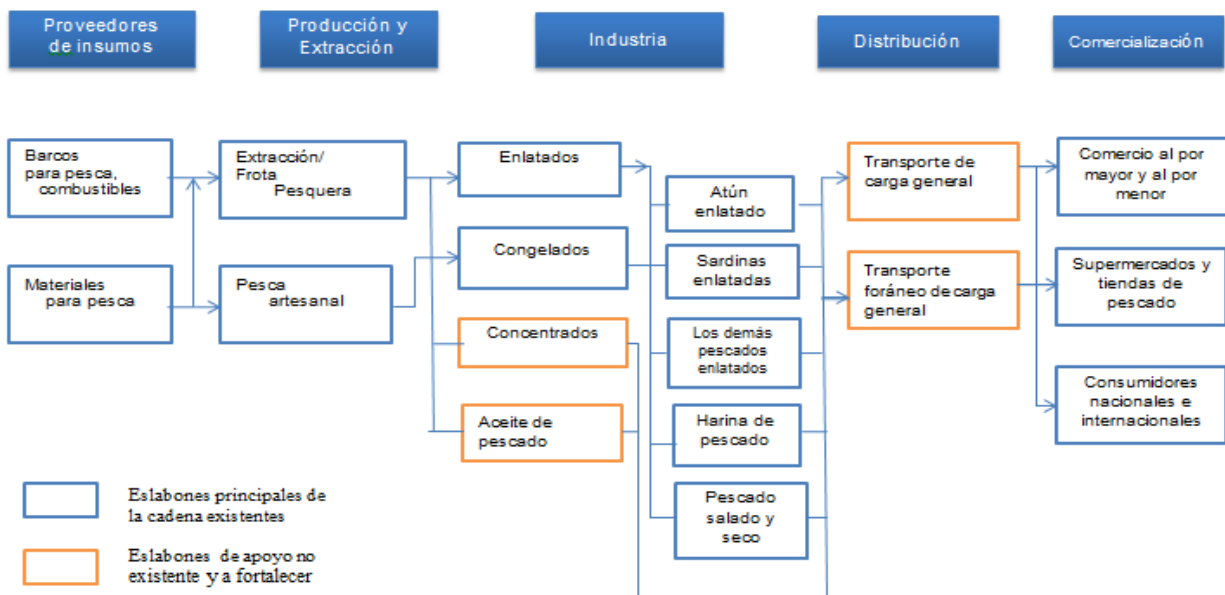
Proveedores de insumos

Producción y Extracción

Industria

Distribución

Comercialización

Barcos para pesca, combustibles

Materiales para pesca

Extracción/ Frota Pesquera

Pesca artesanal

Enlatados

Congelados

Concentrados

Aceite de pescado

Atún enlatado

Sardinas enlatadas

Los demás pescados enlatados

Harina de pescado

Pescado salado y seco

Transporte de carga general

Transporte foráneo de carga general

Comercio al por mayor y al por menor

Supermercados y tiendas de pescado

Consumidores nacionales e internacionales

Eslabones principales de la cadena existentes

Eslabones de apoyo no existente y a fortalecer